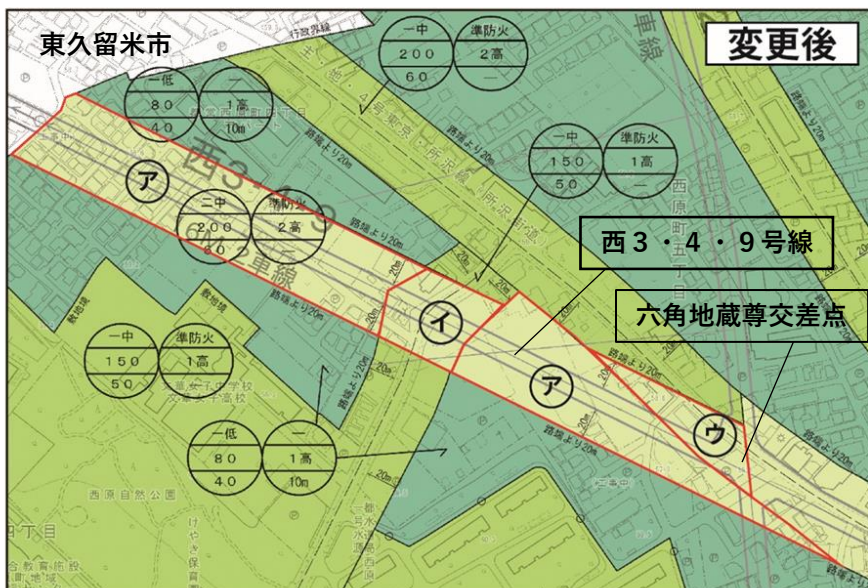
東久留米市

変更後

一中
200
60

準防火
2高

一低
80
40

一
1高
10m

一中
150
50

準防火
1高
一

二中
200
60

準防火
2高

西3・4・9号線

六角地蔵尊交差点

ア

イ

ア

ウ

一中
150
50

準防火
1高
一

一低
80
40

一
1高
10m

路線より20m

西原町五丁目

西原自然公園